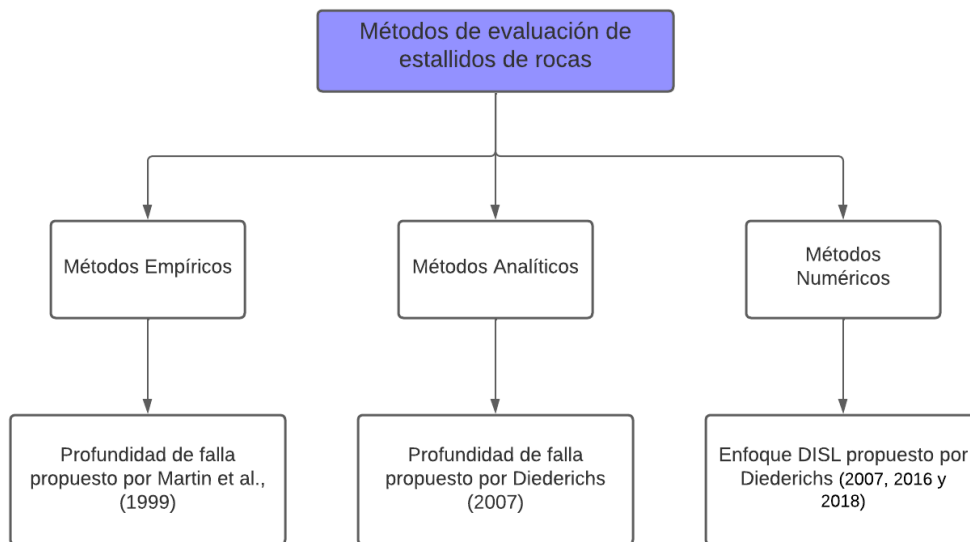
Métodos de evaluación de estallidos de rocas

Métodos Empíricos

Métodos Analíticos

Métodos Numéricos

Profundidad de falla propuesto por Martin et al., (1999)

Profundidad de falla propuesto por Diederichs (2007)

Enfoque DISL propuesto por Diederichs (2007, 2016 y 2018)